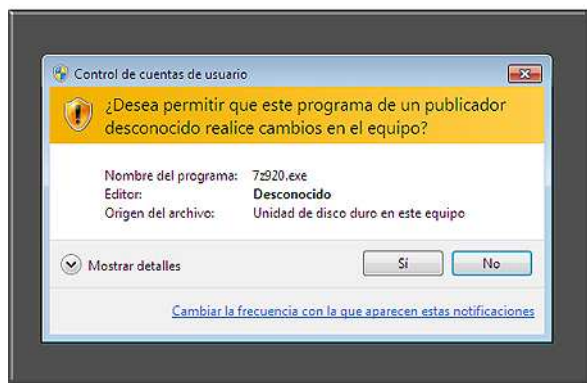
Control de cuentas de usuario

¿Desea permitir que este programa de un publicador desconocido realice cambios en el equipo?

| | |
|---|---|
| Nombre del programa: | 7z920.exe |
| Editor: | Desconocido |
| Origen del archivo: | Unidad de disco duro en este equipo |

Mostrar detalles

Sí

No

Cambiar la frecuencia con la que aparecen estas notificaciones